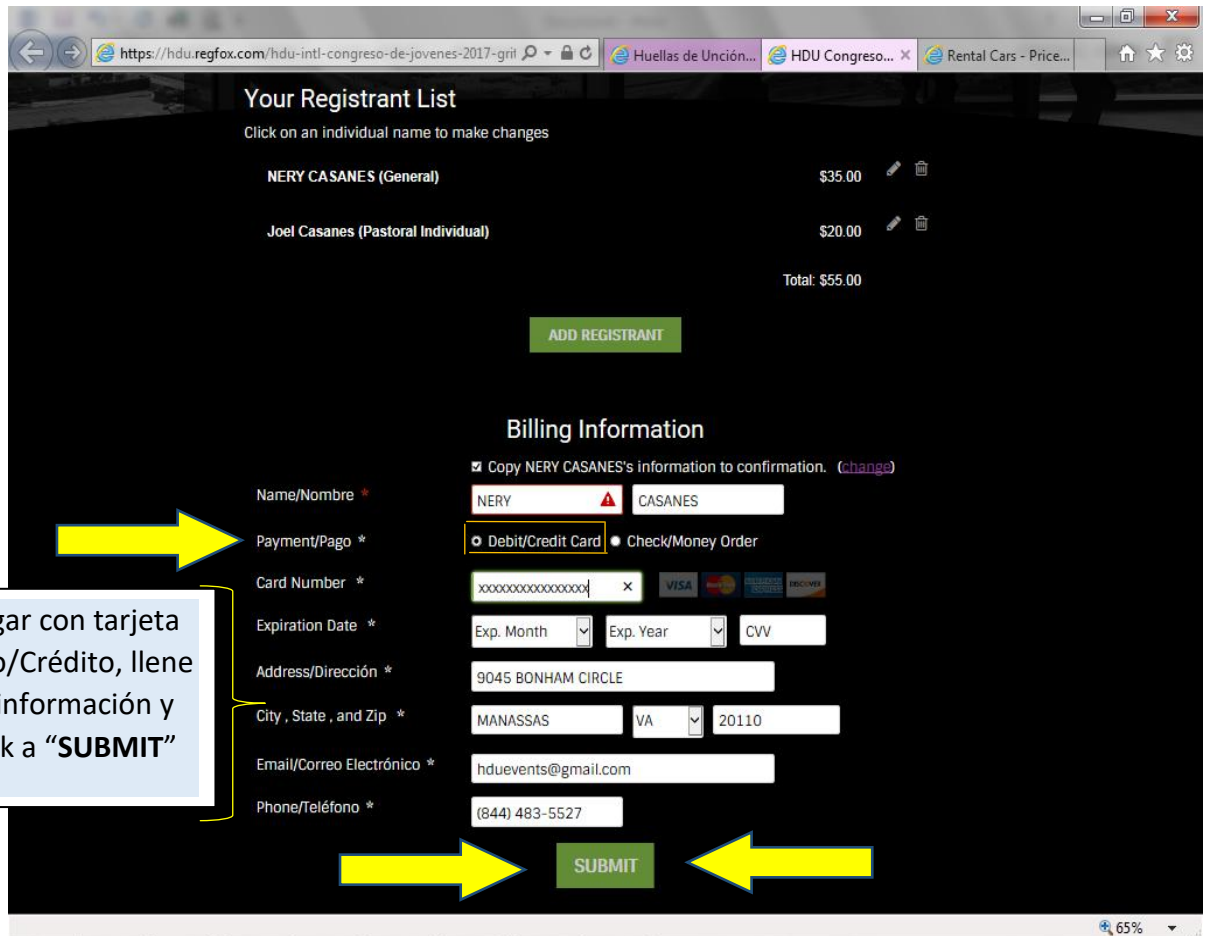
https://hdu.regfox.com/hdu-intl-congreso-de-jovenes-2017-grit
Huellas de Unción...
HDU Congreso...
Rental Cars - Price...

Your Registrant List
Click on an individual name to make changes

NERY CASANES (General) $35.00
Joel Casanes (Pastoral Individual) $20.00
Total: $55.00

ADD REGISTRANT

Billing Information
Copy NERY CASANES's information to confirmation. (change)
Name/Nombre * NERY CASANES
Payment/Pago * Debit/Credit Card Check/Money Order
Card Number * xxxxxxxxxxxxxxxx
Expiration Date * Exp. Month Exp. Year CVV
Address/Dirección * 9045 BONHAM CIRCLE
City , State , and Zip * MANASSAS VA 20110
Email/Correo Electrónico * hduevents@gmail.com
Phone/Teléfono * (844) 483-5527

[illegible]gar con tarjeta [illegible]o/Crédito, llene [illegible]información y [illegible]k a "**SUBMIT**"

SUBMIT

65%